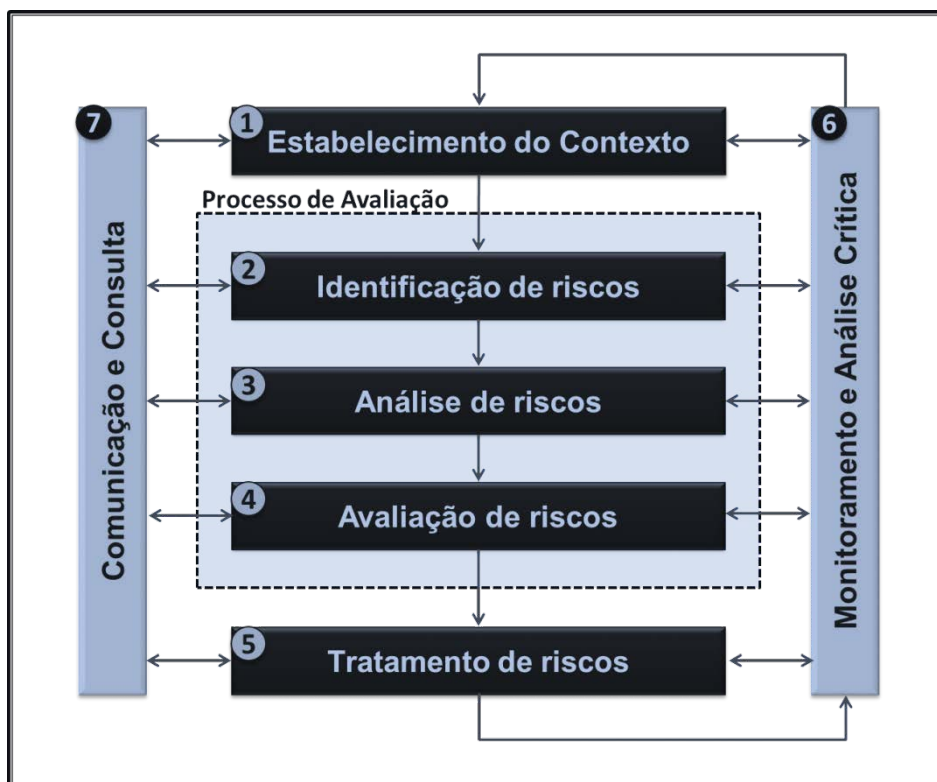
7

Comunicação e Consulta

1 Estabelecimento do Contexto

Processo de Avaliação

2 Identificação de riscos

3 Análise de riscos

4 Avaliação de riscos

5 Tratamento de riscos

6

Monitoramento e Análise Crítica